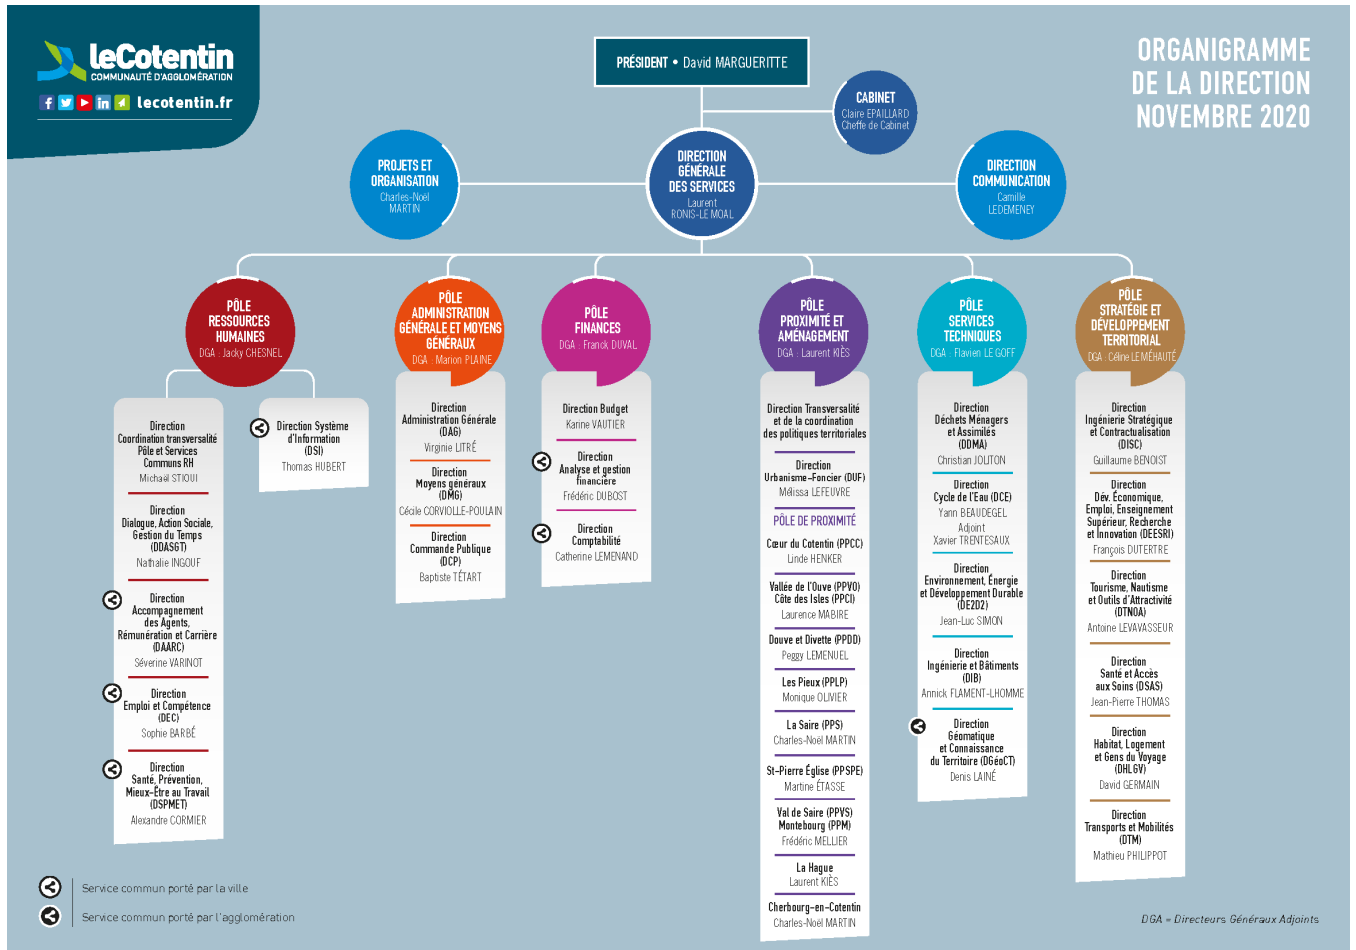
leCotentin
COMMUNAUTÉ D'AGGLOMÉRATION
lecotentin.fr

ORGANIGRAMME DE LA DIRECTION NOVEMBRE 2020

PRÉSIDENT • David MARGUERITTE

CABINET
Claire EPAILLARD
Cheffe de Cabinet

PROJETS ET ORGANISATION
Charles-Noël MARTIN

DIRECTION GÉNÉRALE DES SERVICES
Laurent RONIS-LE MOAL

DIRECTION COMMUNICATION
Camille LEDEMENEY

PÔLE RESSOURCES HUMAINES
DGA : Jacky CHESNEL

Direction Coordination transversalité Pôle et Services Communs RH
Michaël STIOUI

Direction Dialogue, Action Sociale, Gestion du Temps (DDASGT)
Nathalie INGOUF

Direction Accompagnement des Agents, Rémunération et Carrière (DAARC)
Séverine VARINOT

Direction Emploi et Compétence (DEC)
Sophie BARBÉ

Direction Santé, Prévention, Mieux-Être au Travail (DSPMET)
Alexandre CORMIER

Direction Système d'Information (DSI)
Thomas HUBERT

PÔLE ADMINISTRATION GÉNÉRALE ET MOYENS GÉNÉRAUX
DGA : Marion PLAINE

Direction Administration Générale (DAG)
Virginie LITRÉ

Direction Moyens généraux (DMG)
Cécile CORVIOLLE-POULAIN

Direction Commande Publique (DCP)
Baptiste TÉTART

PÔLE FINANCES
DGA : Franck DUVAL

Direction Budget
Karine VAUTIER

Direction Analyse et gestion financière
Frédéric DUBOST

Direction Comptabilité
Catherine LEMENAND

PÔLE PROXIMITÉ ET AMÉNAGEMENT
DGA : Laurent KIÈS

Direction Transversalité et de la coordination des politiques territoriales

Direction Urbanisme-Foncier (DUF)
Mélissa LEFEUVRE

PÔLE DE PROXIMITÉ

Cœur du Cotentin (PPCC)
Linde HENKER

Vallée de l'Ouve (PPVO)
Côte des Isles (PPCI)
Laurence MABIRE

Douve et Divette (PPDD)
Peggy LEMENUEL

Les Pieux (PPLP)
Monique OLIVIER

La Saire (PPS)
Charles-Noël MARTIN

St-Pierre Église (PPSPE)
Martine ÉTASSE

Val de Saire (PPVS)
Montebourg (PPM)
Frédéric MELLIER

La Hague
Laurent KIÈS

Cherbourg-en-Cotentin
Charles-Noël MARTIN

PÔLE SERVICES TECHNIQUES
DGA : Flavien LE GOFF

Direction Déchets Ménagers et Assimilés (DDMA)
Christian JOUTON

Direction Cycle de l'Eau (DCE)
Yann BEAUDEGEL
Adjoint
Xavier TRENTESAUX

Direction Environnement, Énergie et Développement Durable (DE2D2)
Jean-Luc SIMON

Direction Ingénierie et Bâtiments (DIB)
Annick FLAMENT-LHOMME

Direction Géomatique et Connaissance du Territoire (DGéoCT)
Denis LAINÉ

PÔLE STRATÉGIE ET DÉVELOPPEMENT TERRITORIAL
DGA : Céline LE MÉHAUTÉ

Direction Ingénierie Stratégique et Contractualisation (DISC)
Guillaume BENOIST

Direction Dév. Économique, Emploi, Enseignement Supérieur, Recherche et Innovation (DEESRI)
François DUTERTRE

Direction Tourisme, Nautisme et Outils d'Attractivité (DTNOA)
Antoine LEVAVASSEUR

Direction Santé et Accès aux Soins (DSAS)
Jean-Pierre THOMAS

Direction Habitat, Logement et Gens du Voyage (DHLGV)
David GERMAIN

Direction Transports et Mobilités (DTM)
Mathieu PHILIPPOT

Service commun porté par la ville
Service commun porté par l'agglomération

DGA = Directeurs Généraux Adjoints